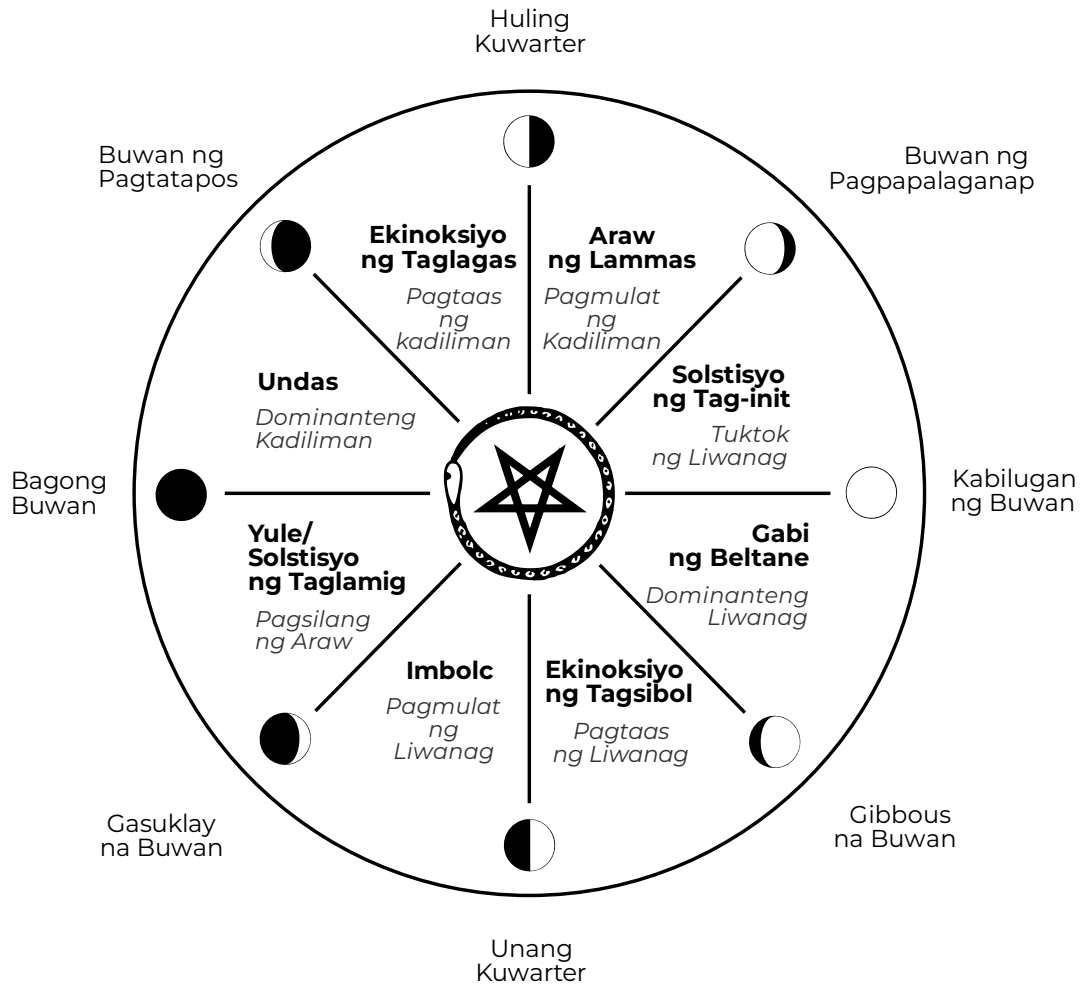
Huling Kuwarter

Buwan ng Pagtatapos

Buwan ng Pagpapalaganap

Ekinoksiyo ng Taglagas

Pagtaas ng kadiliman

Araw ng Lammas

Pagmulat ng Kadiliman

Undas

Dominanteng Kadiliman

Solstisyo ng Tag-init

Tuktok ng Liwanag

Bagong Buwan

Kabilugan ng Buwan

Yule/ Solstisyo ng Taglamig

Pagsilang ng Araw

Gabi ng Beltane

Dominanteng Liwanag

Imbolc

Pagmulat ng Liwanag

Ekinoksiyo ng Tagsibol

Pagtaas ng Liwanag

Gasuklay na Buwan

Gibbous na Buwan

Unang Kuwarter